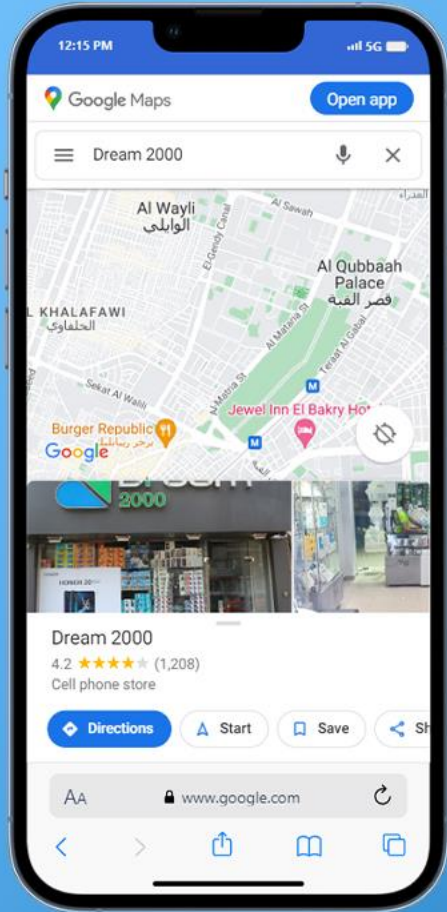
12:15 PM
5G

Google Maps
Open app

Dream 2000

Al Wayli
الوايلي
Al Sawah
Al Qubbaah Palace
قصر القبة
KHALAFAWI
الخلفاوي
El-Geidy Canal
Al Matariya St
Al Matana St
Teraat Al Gabal
Sekat Al Waili
Burger Republic
برجر ريبابليك
Jewel Inn El Bakry Hot
Google

2000
HONOR

Dream 2000
4.2 ★★★★ (1,208)
Cell phone store

Directions
Start
Save
Sh

AA
www.google.com